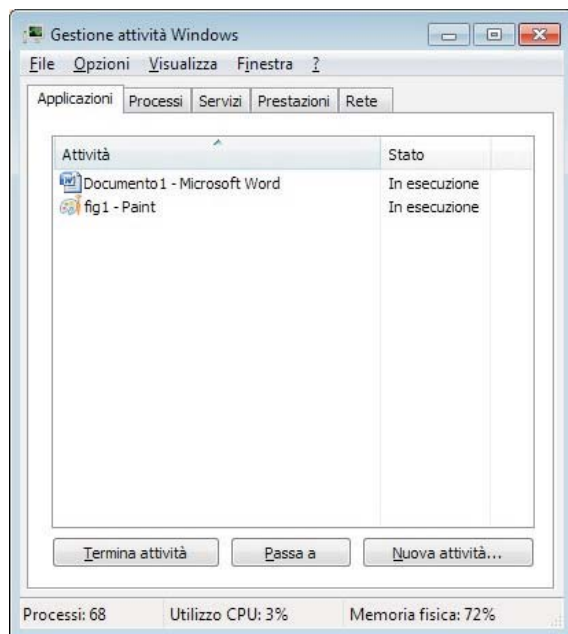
Gestione attività Windows

File Opzioni Visualizza Finestra ?

Applicazioni | Processi | Servizi | Prestazioni | Rete

| Attività | Stato |
|---|---|
| Documento1 - Microsoft Word | In esecuzione |
| fig1 - Paint | In esecuzione |

Termina attività | Passa a | Nuova attività...

Processi: 68 | Utilizzo CPU: 3% | Memoria fisica: 72%